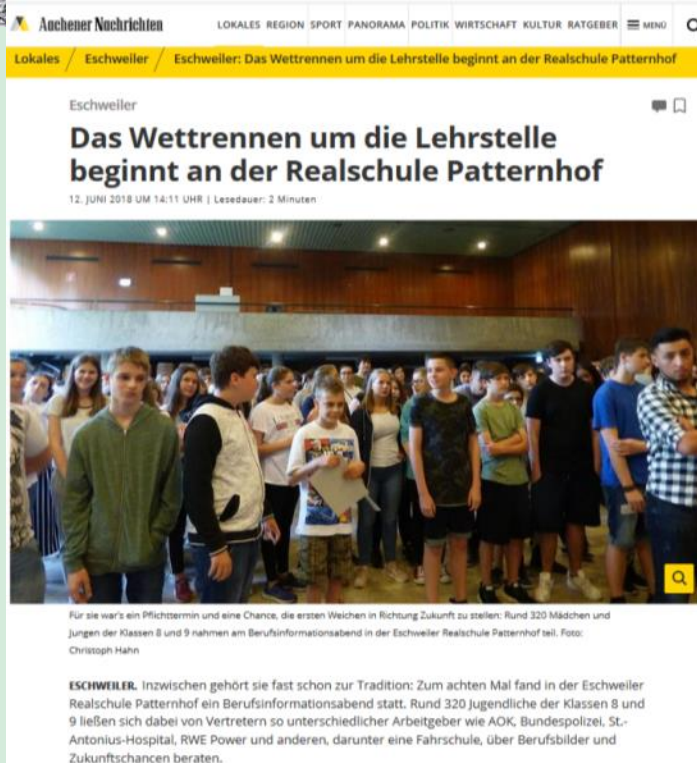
Aachener Nachrichten

LOKALES REGION SPORT PANORAMA POLITIK WIRTSCHAFT KULTUR RATGEBER MENÜ

Lokales / Eschweiler / Eschweiler: Das Wettrennen um die Lehrstelle beginnt an der Realschule Patternhof

Eschweiler

Das Wettrennen um die Lehrstelle beginnt an der Realschule Patternhof

12. JUNI 2018 UM 14:11 UHR | Lesedauer: 2 Minuten

Für sie war's ein Pflichttermin und eine Chance, die ersten Weichen in Richtung Zukunft zu stellen: Rund 320 Mädchen und Jungen der Klassen 8 und 9 nahmen am Berufsinformationsabend in der Eschweiler Realschule Patternhof teil. Foto: Christoph Hahn

ESCHWEILER. Inzwischen gehört sie fast schon zur Tradition: Zum achten Mal fand in der Eschweiler Realschule Patternhof ein Berufsinformationsabend statt. Rund 320 Jugendliche der Klassen 8 und 9 ließen sich dabei von Vertretern so unterschiedlicher Arbeitgeber wie AOK, Bundespolizei, St.-Antonius-Hospital, RWE Power und anderen, darunter eine Fahrschule, über Berufsbilder und Zukunftschancen beraten.